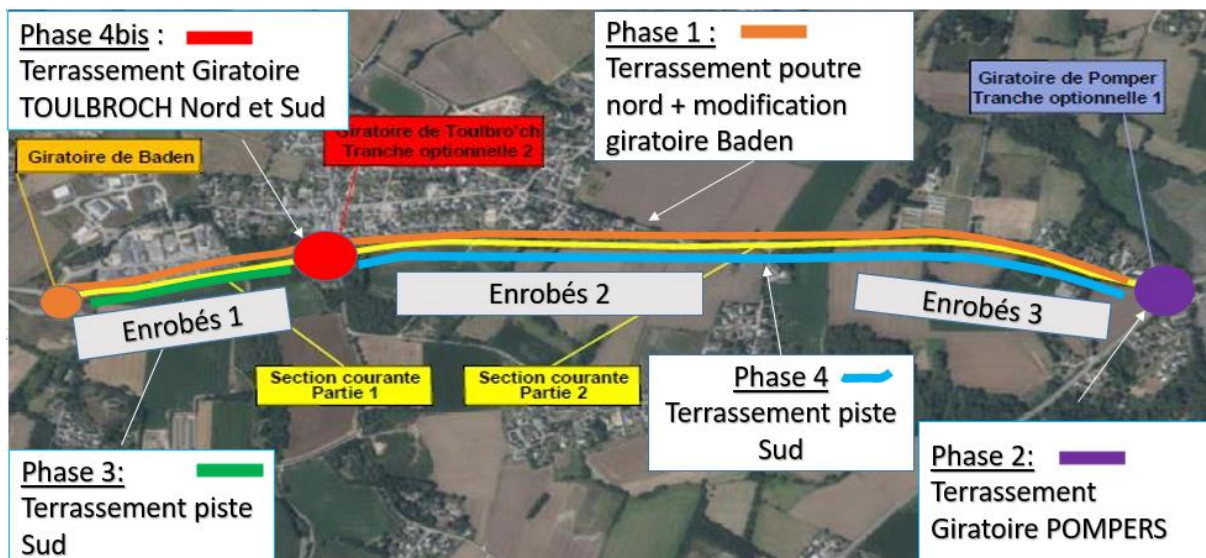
Phase 4bis :
Terrassement Giratoire TOULBROCH Nord et Sud

Phase 1 :
Terrassement poutre nord + modification giratoire Baden

Giratoire de Pomper
Tranche optionnelle 1

Giratoire de Baden

Giratoire de Toulbro'ch
Tranche optionnelle 2

Enrobés 2

Enrobés 3

Enrobés 1

Section courante
Partie 1

Section courante
Partie 2

Phase 4
Terrassement piste Sud

Phase 3:
Terrassement piste Sud

Phase 2:
Terrassement Giratoire POMPERS